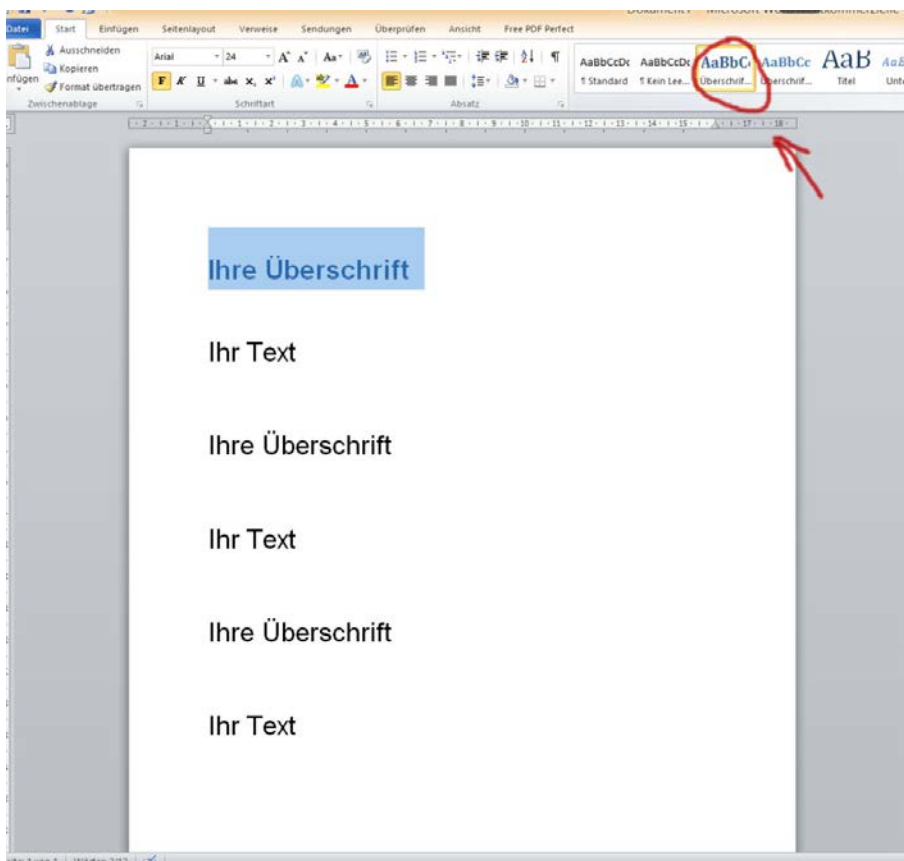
Datei Start Einfügen Seitenlayout Verweise Sendungen Überprüfen Ansicht Free PDF Perfect

Ausschneiden
Kopieren
nfügen Format übertragen
Zwischenablage

Arial 24
F K U abc $x_2$ $x^2$
Schriftart

Absatz

AaBbCcDc ¶ Standard
AaBbCcDc ¶ Kein Lee...
AaBbC Überschrif...
AaBbCc Überschrif...
AaB Titel
AaB Unte

Ihre Überschrift

Ihr Text

Ihre Überschrift

Ihr Text

Ihre Überschrift

Ihr Text